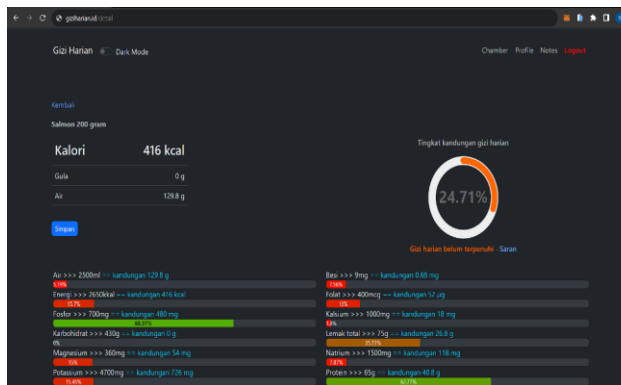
giziharian.id/detail

Gizi Harian Dark Mode

Chamber Profile Notes Logout

Kembali

Salmon 200 gram

| Kalori | 416 kcal |
|---|---|
| Gula | 0 g |
| Air | 129.8 g |

Simpan

Tingkat kandungan gizi harian

24.71%

Gizi harian belum terpenuhi - Saran

Air >>> 2500ml => kandungan 129.8 g
5.19%

Energi >>> 2650kkal => kandungan 416 kcal
15.7%

Fosfor >>> 700mg => kandungan 480 mg
68.57%

Karbohidrat >>> 430g => kandungan 0 g
0%

Magnesium >>> 360mg => kandungan 54 mg
15%

Potassium >>> 4700mg => kandungan 726 mg
15.45%

Besi >>> 9mg => kandungan 0.66 mg
7.36%

Folat >>> 400mcg => kandungan 52 µg
13%

Kalsium >>> 1000mg => kandungan 18 mg
1.8%

Lemak total >>> 75g => kandungan 26.8 g
35.73%

Natrium >>> 1500mg => kandungan 118 mg
7.87%

Protein >>> 65g => kandungan 40.8 g
62.77%